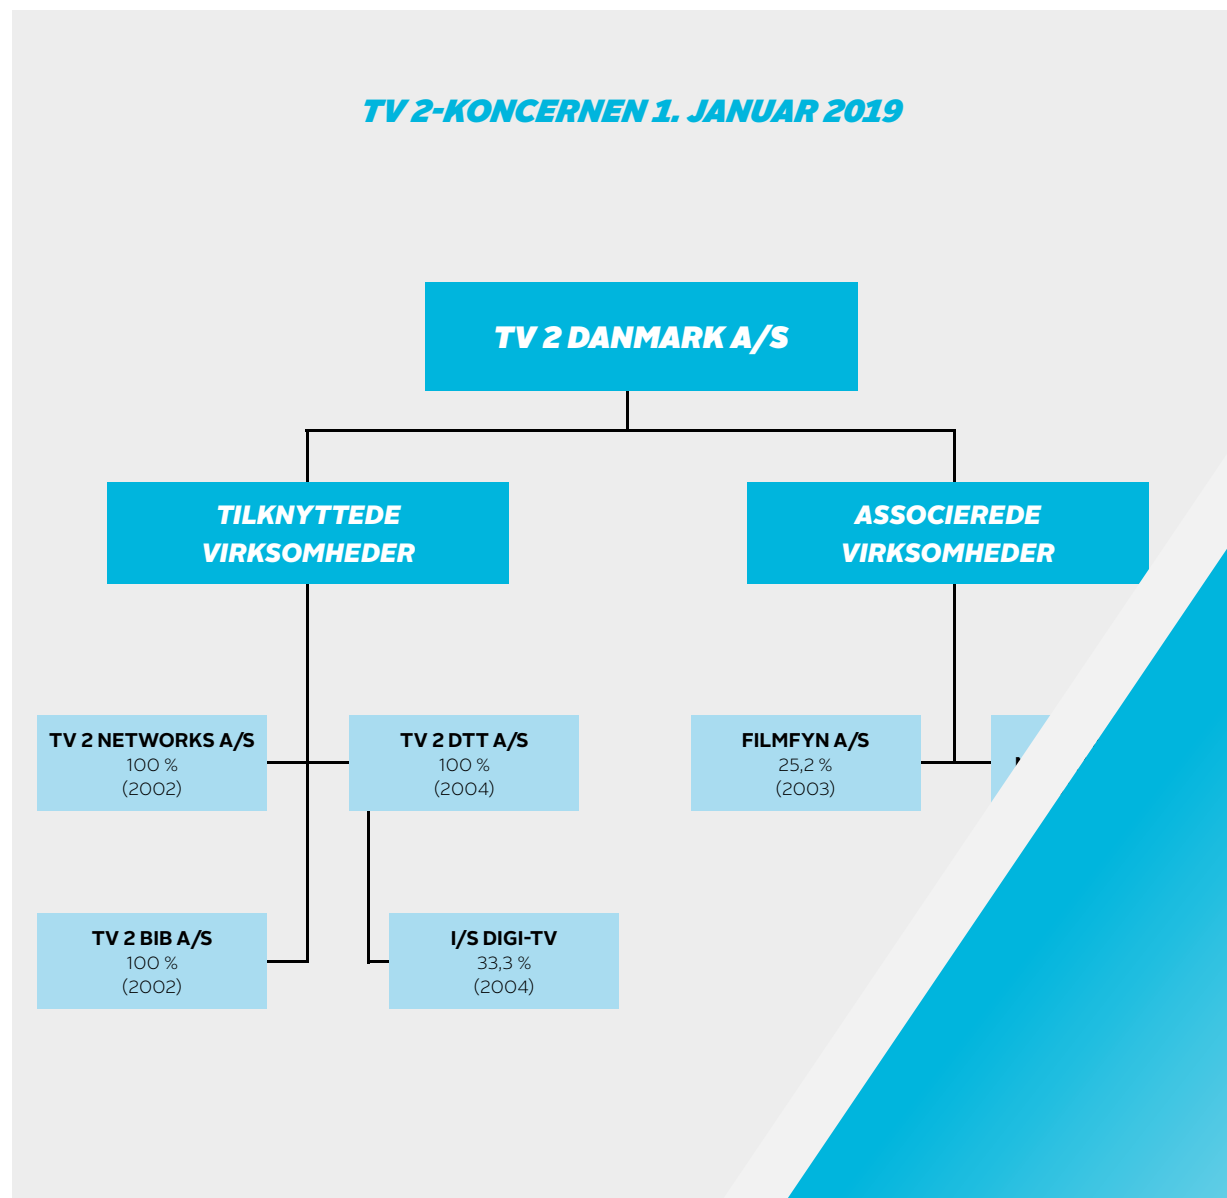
TV 2-KONCERNEN 1. JANUAR 2019

TV 2 DANMARK A/S

TILKNYTTEDE VIRKSOMHEDER

ASSOCIEREDE VIRKSOMHEDER

TV 2 NETWORKS A/S
100 %
(2002)

TV 2 DTT A/S
100 %
(2004)

FILMFYN A/S
25,2 %
(2003)

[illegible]

TV 2 BIB A/S
100 %
(2002)

I/S DIGI-TV
33,3 %
(2004)